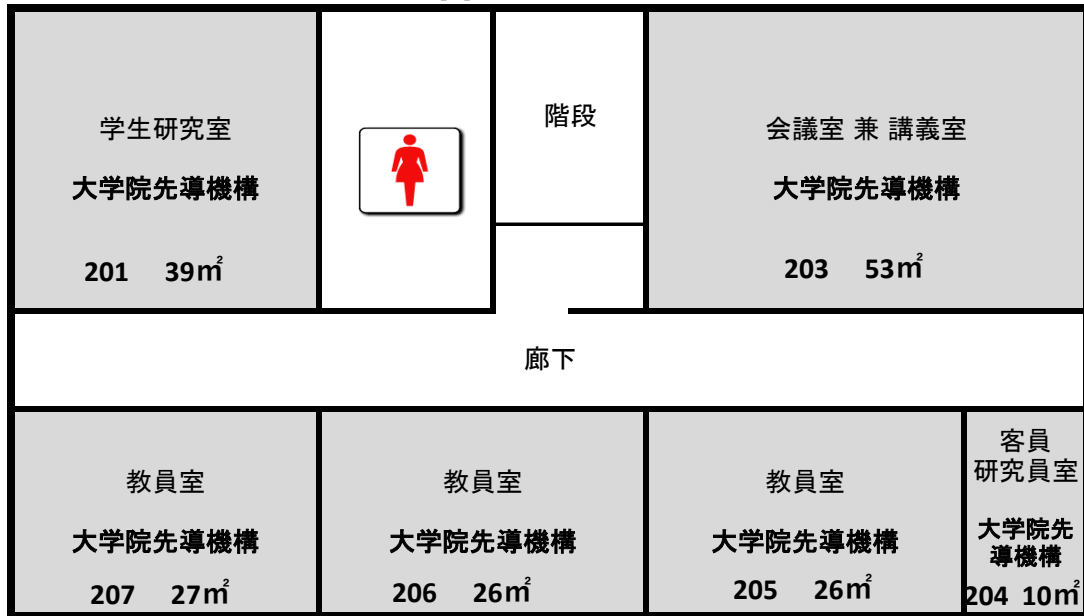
学生研究室
大学院先導機構
201 39㎡

階段

会議室 兼 講義室
大学院先導機構
203 53㎡

廊下

教員室
大学院先導機構
207 27㎡

教員室
大学院先導機構
206 26㎡

教員室
大学院先導機構
205 26㎡

客員研究員室
大学院先導機構
204 10㎡